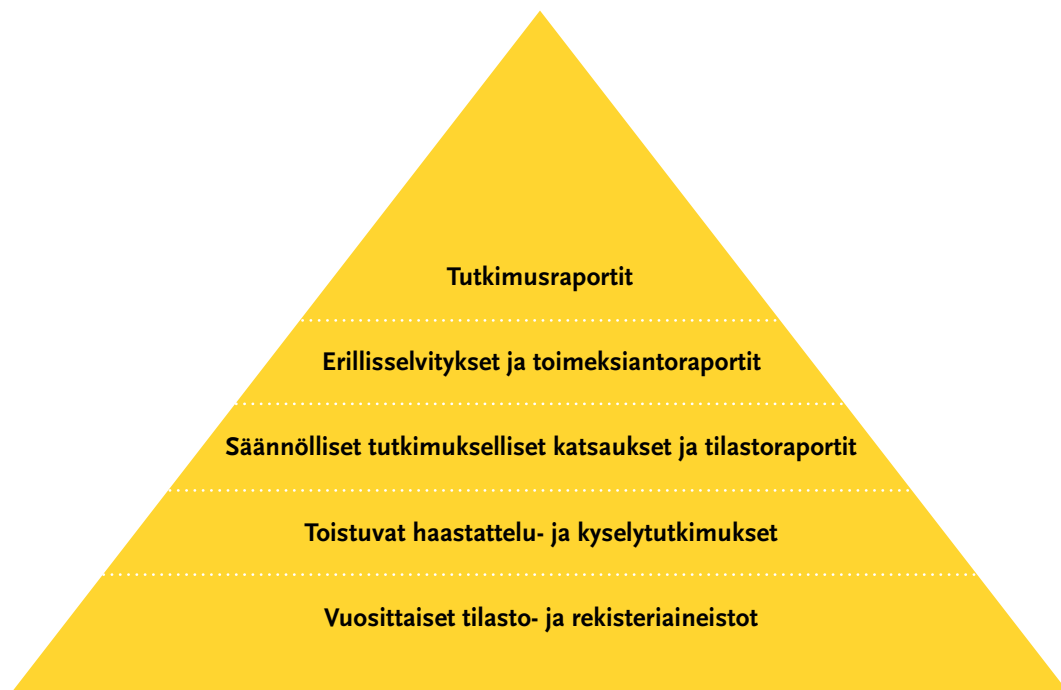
Tutkimusraportit

Erillisselvitykset ja toimeksiantoraportit

Säännölliset tutkimukselliset katsaukset ja tilastoraportit

Toistuvat haastattelu- ja kyselytutkimukset

Vuosittaiset tilasto- ja rekisteriaineistot